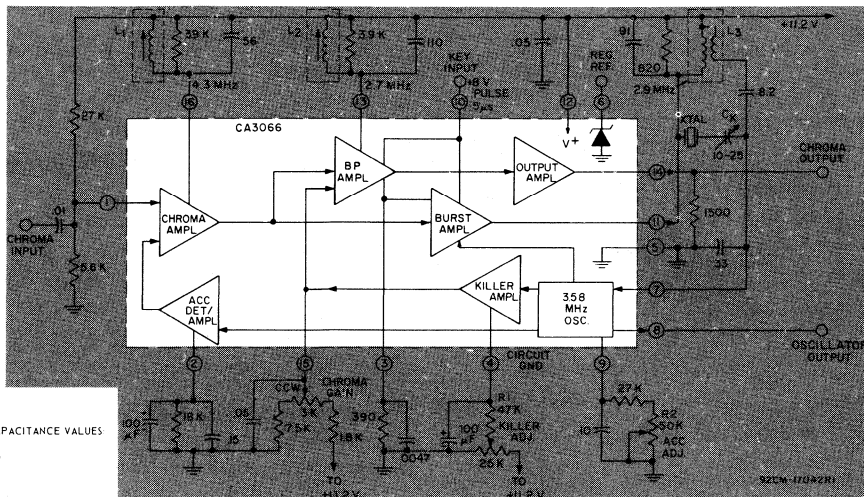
L1
3.9 K
56
L2
3.9 K
110
.05
.01
820
L3
+11.2 V
87 K
4.3 MHz
16
2.7 MHz
13
KEY INPUT
+6 V PULSE 5μs
15
12
REG REF
6
2.9 MHz
8.2
CA3066
V+
XTAL
CK
10-25
CHROMA OUTPUT
BP AMPL
OUTPUT AMPL
14
.01
1
CHROMA INPUT
CHROMA AMPL
BURST AMPL
11
1500
5
33
6.8 K
KILLER AMPL
3.58 MHz OSC.
7
ACC DET/ AMPL
8
OSCILLATOR OUTPUT
2
3
9
4
CIRCUIT GND
10
CCW
CHROMA GAIN
3K
7.5 K
1.8 K
TO +11.2 V
100 μF
18 K
.05
.15
390
.0047
100 μF
R1 47 K
KILLER ADJ
20 K
TO +11.2 V
27 K
R2 50 K
ACC ADJ.
10
PACITANCE VALUES
92CM-1704R1